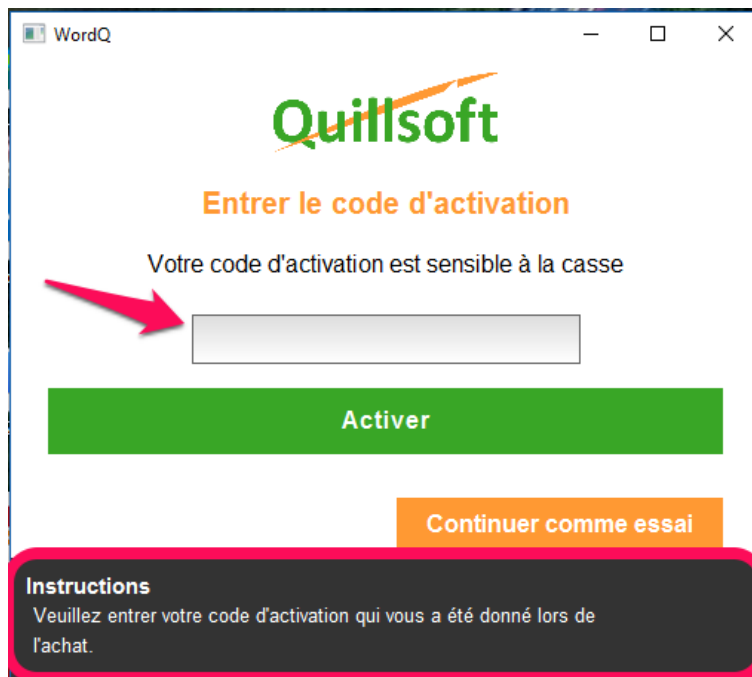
WordQ

Quillsoft

Entrer le code d'activation

Votre code d'activation est sensible à la casse

Activer

Continuer comme essai

Instructions
Veuillez entrer votre code d'activation qui vous a été donné lors de l'achat.